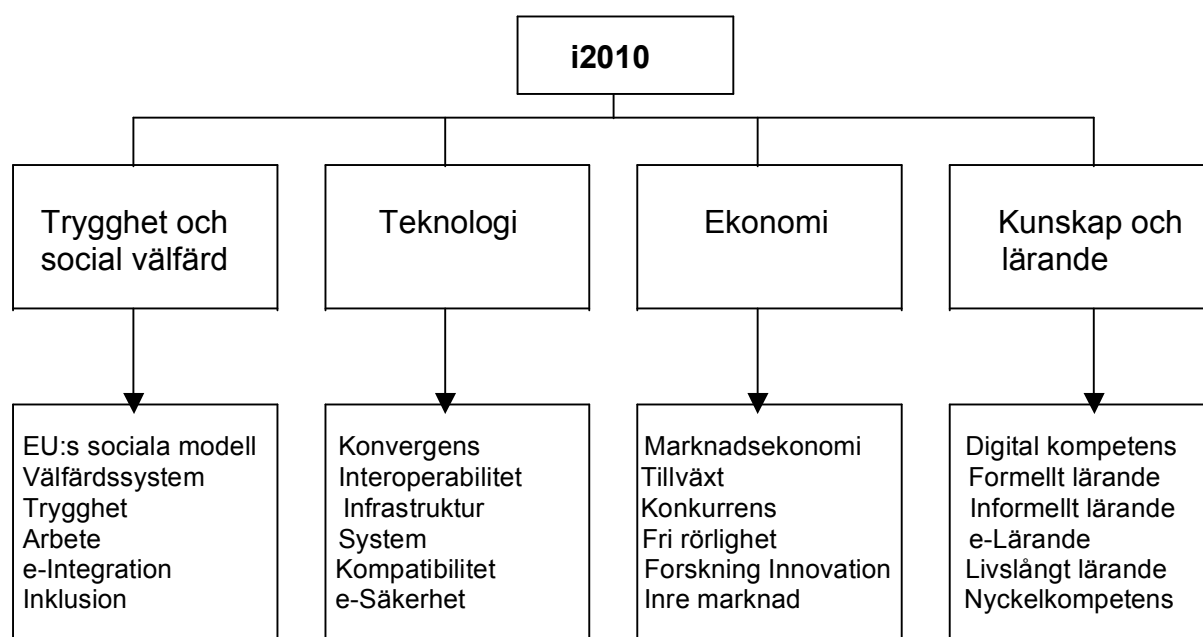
i2010

Trygghet och social välfärd

Teknologi

Ekonomi

Kunskap och lärande

EU:s sociala modell
Välfärdssystem
Trygghet
Arbete
e-Integration
Inklusion

Konvergens
Interoperabilitet
Infrastruktur
System
Kompatibilitet
e-Säkerhet

Marknadsekonomi
Tillväxt
Konkurrens
Fri rörlighet
Forskning Innovation
Inre marknad

Digital kompetens
Formellt lärande
Informellt lärande
e-Lärande
Livslångt lärande
Nyckelkompetens